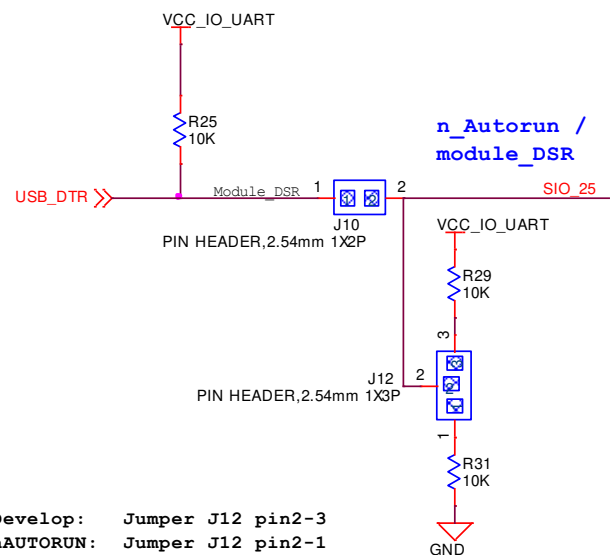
VCC_IO_UART

R25
10K

n_Autorun /
module_DSR

USB_DTR

Module_DSR

1

2

SIO_25

J10

PIN HEADER,2.54mm 1X2P

VCC_IO_UART

R29
10K

3

J12

2

PIN HEADER,2.54mm 1X3P

1

R31
10K

Develop: Jumper J12 pin2-3
AUTORUN: Jumper J12 pin2-1

GND